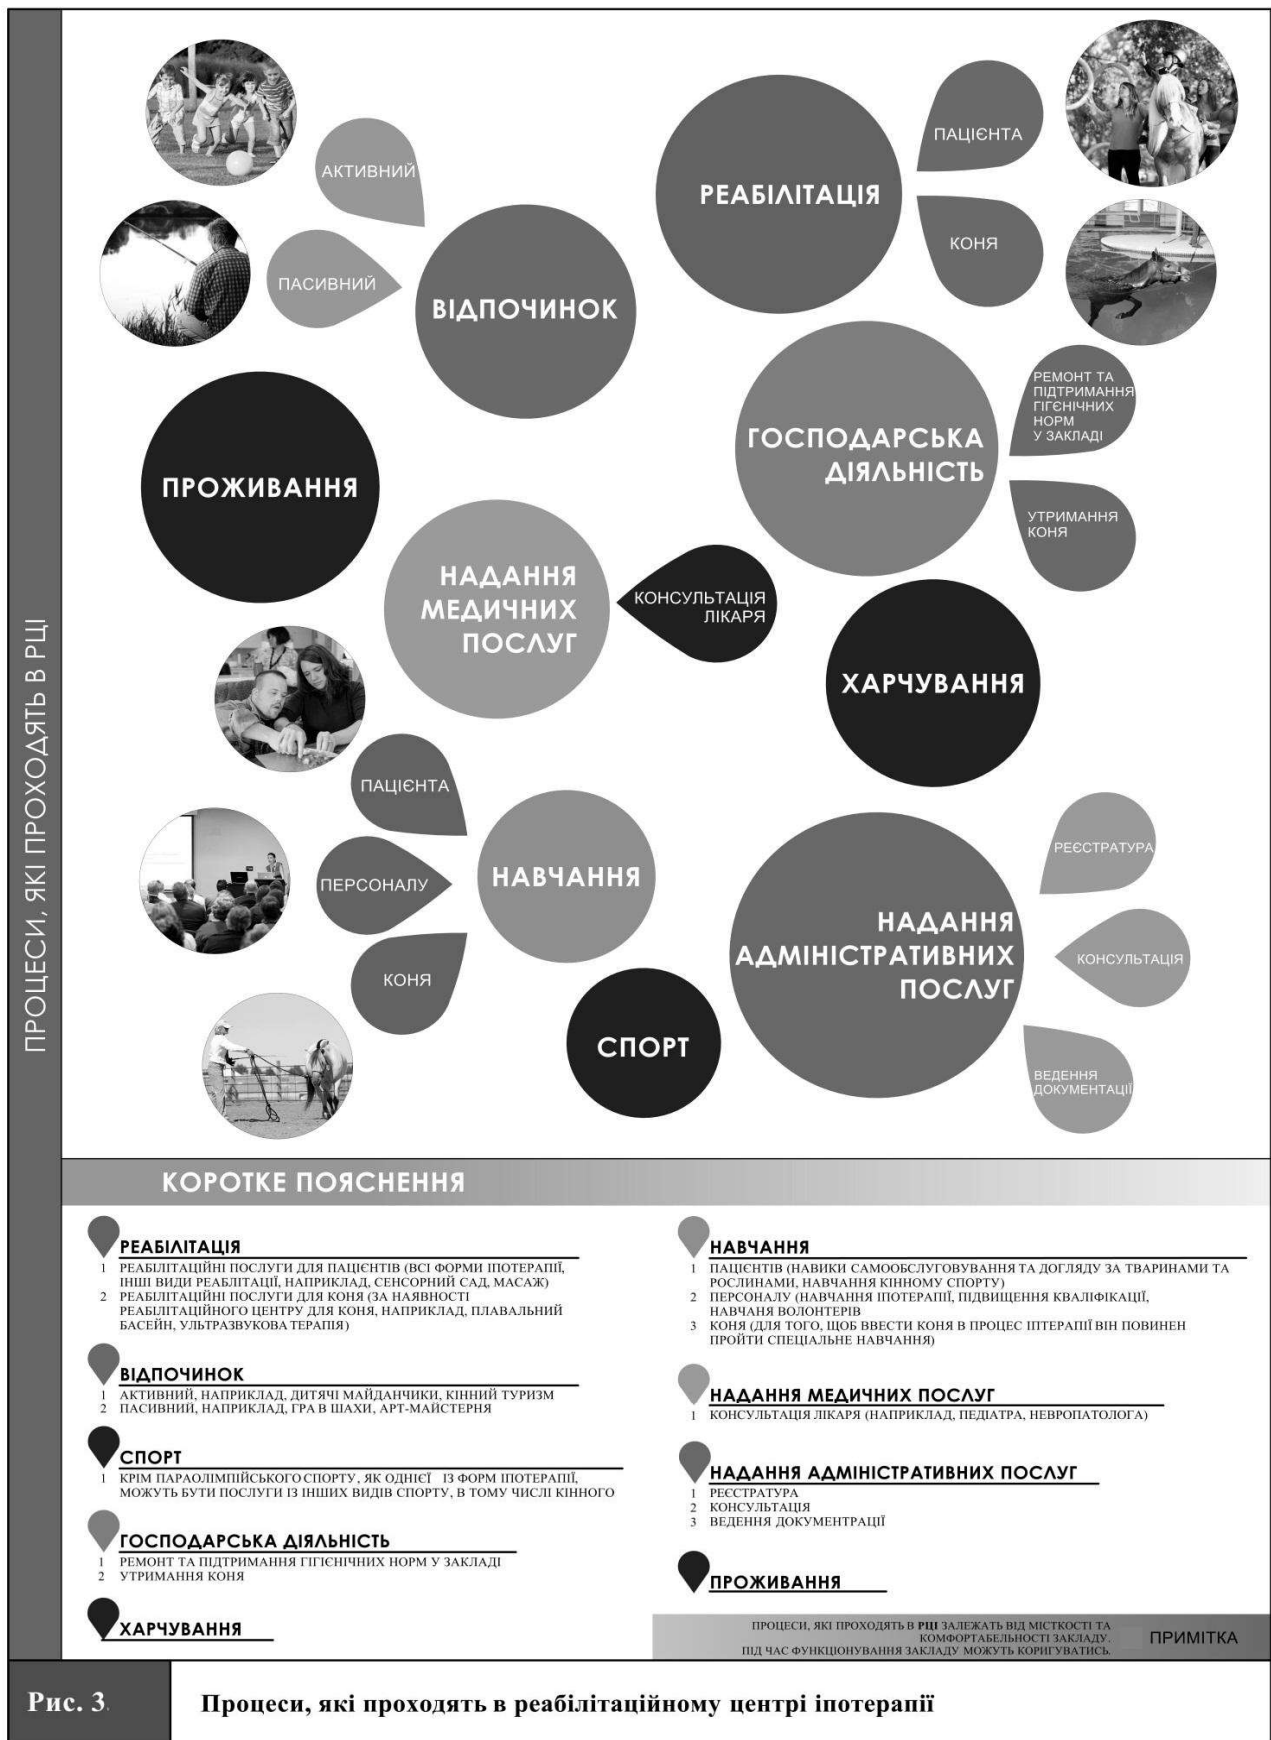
ПРОЦЕСИ, ЯКІ ПРОХОДЯТЬ В РЦІ

АКТИВНИЙ

ПАСИВНИЙ

ВІДПОЧИНОК

РЕАБІЛІТАЦІЯ

ПАЦІЄНТА

КОНЯ

ГОСПОДАРСЬКА ДІЯЛЬНІСТЬ

РЕМОНТ ТА ПІДТРИМАННЯ ГІГЄНІЧНИХ НОРМ У ЗАКЛАДІ

УТРИМАННЯ КОНЯ

ПРОЖИВАННЯ

НАДАННЯ МЕДИЧНИХ ПОСЛУГ

КОНСУЛЬТАЦІЯ ЛІКАРЯ

ХАРЧУВАННЯ

ПАЦІЄНТА

ПЕРСОНАЛУ

КОНЯ

НАВЧАННЯ

РЕЄСТРАТУРА

КОНСУЛЬТАЦІЯ

НАДАННЯ АДМІНІСТРАТИВНИХ ПОСЛУГ

ВЕДЕННЯ ДОКУМЕНТАЦІЇ

СПОРТ

КОРОТКЕ ПОЯСНЕННЯ

РЕАБІЛІТАЦІЯ
1 РЕАБІЛІТАЦІЙНІ ПОСЛУГИ ДЛЯ ПАЦІЄНТІВ (ВСІ ФОРМИ ІПОТЕРАПІЇ, ІНШІ ВИДИ РЕАБІЛІТАЦІЇ, НАПРИКЛАД, СЕНСОРНИЙ САД, МАСАЖ)
2 РЕАБІЛІТАЦІЙНІ ПОСЛУГИ ДЛЯ КОНЯ (ЗА НАЯВНОСТІ РЕАБІЛІТАЦІЙНОГО ЦЕНТРУ ДЛЯ КОНЯ, НАПРИКЛАД, ПЛАВАЛЬНИЙ БАСЕЙН, УЛЬТРАЗВУКОВА ТЕРАПІЯ)

ВІДПОЧИНОК
1 АКТИВНИЙ, НАПРИКЛАД, ДИТЯЧІ МАЙДАНЧИКИ, КІННИЙ ТУРИЗМ
2 ПАСИВНИЙ, НАПРИКЛАД, ГРА В ШАХИ, АРТ-МАЙСТЕРНЯ

СПОРТ
1 КРІМ ПАРАОЛІМПІЙСЬКОГО СПОРТУ, ЯК ОДНІЄЇ ІЗ ФОРМ ІПОТЕРАПІЇ, МОЖУТЬ БУТИ ПОСЛУГИ ІЗ ІНШИХ ВИДІВ СПОРТУ, В ТОМУ ЧИСЛІ КІННОГО

ГОСПОДАРСЬКА ДІЯЛЬНІСТЬ
1 РЕМОНТ ТА ПІДТРИМАННЯ ГІГЄНІЧНИХ НОРМ У ЗАКЛАДІ
2 УТРИМАННЯ КОНЯ

ХАРЧУВАННЯ

НАВЧАННЯ
1 ПАЦІЄНТІВ (НАВИКИ САМООБСЛУГОВУВАННЯ ТА ДОГЛЯДУ ЗА ТВАРИНАМИ ТА РОСЛИНАМИ, НАВЧАННЯ КІННОМУ СПОРТУ)
2 ПЕРСОНАЛУ (НАВЧАННЯ ІПОТЕРАПІЇ, ПІДВИЩЕННЯ КВАЛІФІКАЦІЇ, НАВЧАНЯ ВОЛОНТЕРІВ
3 КОНЯ (ДЛЯ ТОГО, ЩОБ ВВЕСТИ КОНЯ В ПРОЦЕС ІПТЕРАПІЇ ВІН ПОВИНЕН ПРОЙТИ СПЕЦІАЛЬНЕ НАВЧАННЯ)

НАДАННЯ МЕДИЧНИХ ПОСЛУГ
1 КОНСУЛЬТАЦІЯ ЛІКАРЯ (НАПРИКЛАД, ПЕДІАТРА, НЕВРОПАТОЛОГА)

НАДАННЯ АДМІНІСТРАТИВНИХ ПОСЛУГ
1 РЕЄСТРАТУРА
2 КОНСУЛЬТАЦІЯ
3 ВЕДЕННЯ ДОКУМЕНТРАЦІЇ

ПРОЖИВАННЯ

ПРОЦЕСИ, ЯКІ ПРОХОДЯТЬ В РЦІ ЗАЛЕЖАТЬ ВІД МІСТКОСТІ ТА КОМФОРТАБЕЛЬНОСТІ ЗАКЛАДУ. ПІД ЧАС ФУНКЦІОНУВАННЯ ЗАКЛАДУ МОЖУТЬ КОРИГУВАТИСЬ.

ПРИМІТКА

Рис. 3. Процеси, які проходять в реабілітаційному центрі іпотерапії